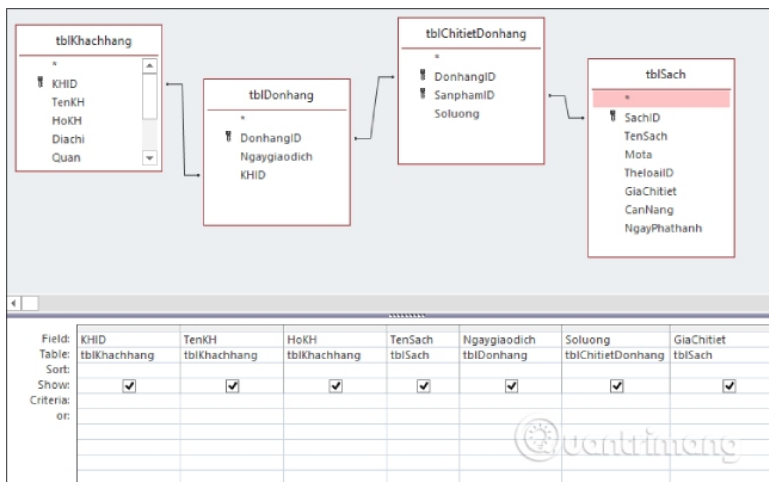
tblKhachhang
*
KHID
TenKH
HoKH
Diachi
Quan

tblDonhang
*
DonhangID
Ngaygiaodich
KHID

tblChitietDonhang
*
DonhangID
SanphamID
Soluong

tblSach
*
SachID
TenSach
Mota
TheloaiID
GiaChitiet
CanNang
NgayPhathanh

| Field: | KHID | TenKH | HoKH | TenSach | Ngaygiaodich | Soluong | GiaChitiet |
|---|---|---|---|---|---|---|---|
| Table: | tblKhachhang | tblKhachhang | tblKhachhang | tblSach | tblDonhang | tblChitietDonhang | tblSach |
| Sort: | | | | | | | |
| Show: | ✓ | ✓ | ✓ | ✓ | ✓ | ✓ | ✓ |
| Criteria: | | | | | | | |
| or: | | | | | | | |

Quantrimang